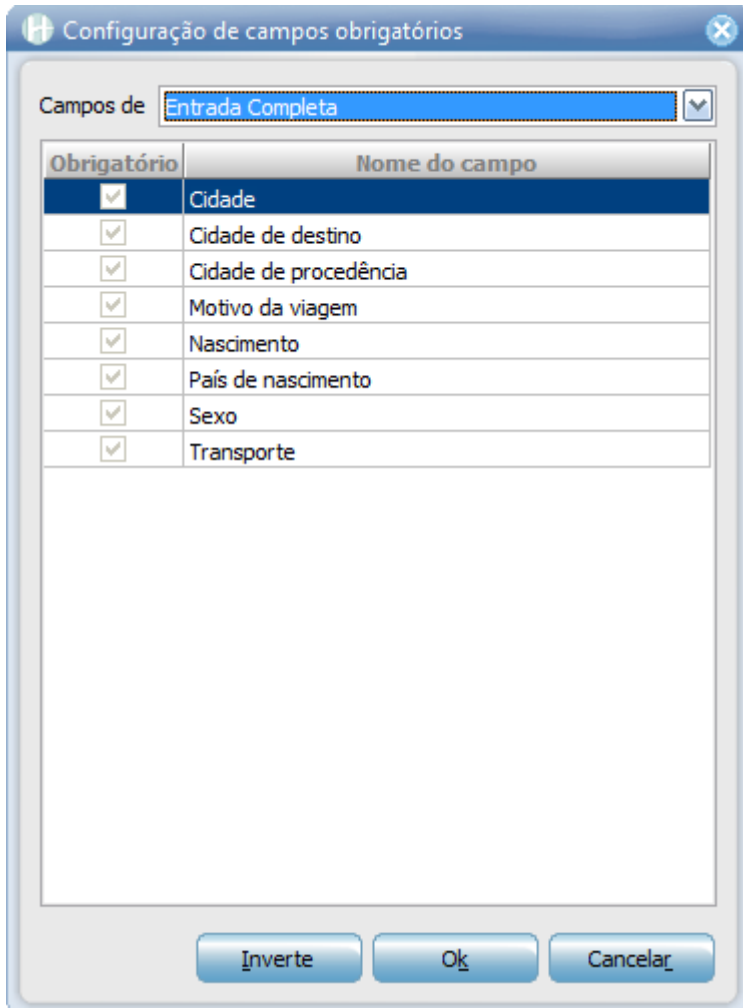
Configuração de campos obrigatórios

Campos de Entrada Completa

| Obrigatório | Nome do campo |
|---|---|
| ✓ | Cidade |
| ✓ | Cidade de destino |
| ✓ | Cidade de procedência |
| ✓ | Motivo da viagem |
| ✓ | Nascimento |
| ✓ | País de nascimento |
| ✓ | Sexo |
| ✓ | Transporte |

Inverte Ok Cancelar